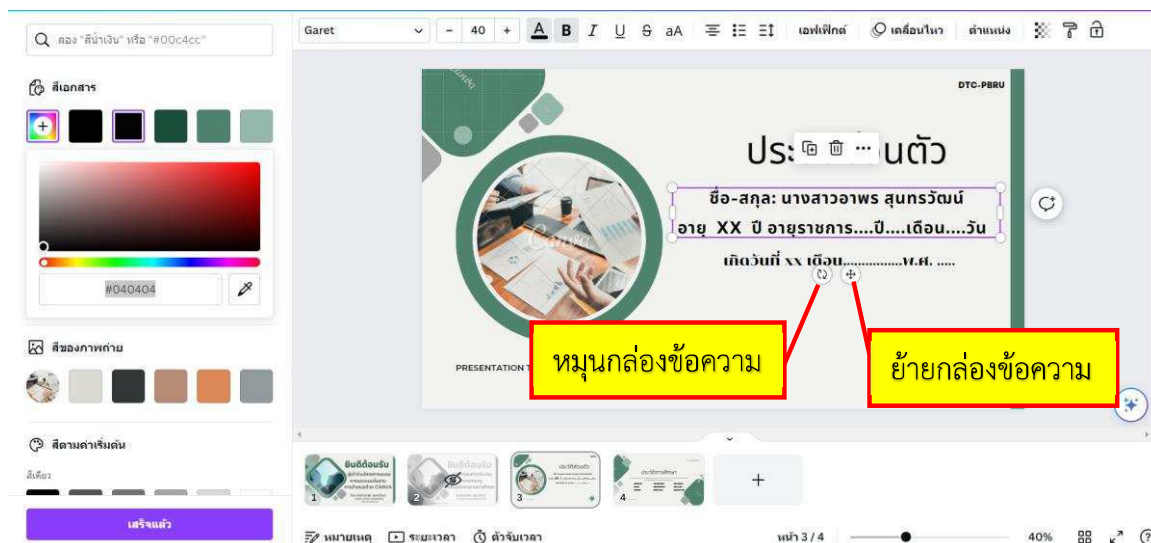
ลอง "สีน้ำเงิน" หรือ "#00c4cc"

สีเอกสาร

#040404

สีของภาพถ่าย

สีตามค่าเริ่มต้น

สีเดียว

เสร็จแล้ว

Garet

40

B I U S aA

เอฟเฟ็กต์

เคลื่อนไหว

ตำแหน่ง

DTC-PBRU

ประ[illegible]นตัว

ชื่อ-สกุล: นางสาวอาพร สุนทรวัฒน์

อายุ XX ปี อายุราชการ....ปี.....เดือน....วัน

เกิดวันที่ xx เดือน...............พ.ศ. .....

PRESENTATION T

หมุนกล่องข้อความ

ย้ายกล่องข้อความ

ยินดีต้อนรับ

ยินดีต้อนรับ

1 2 3 4

+

หมายเหตุ

ระยะเวลา

ตัวจับเวลา

หน้า 3 / 4

40%